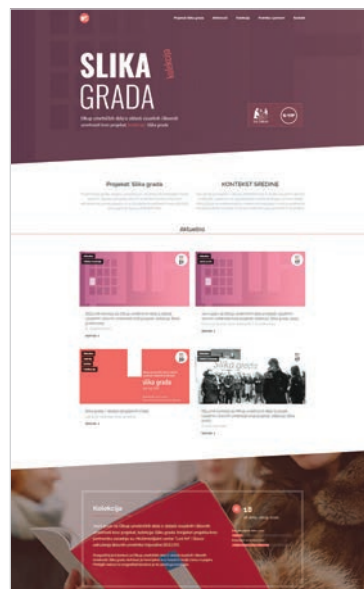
Projekat Slika grada Aktuelno Kolekcija Kontakt i partneri Kontakt

SLIKA GRADA

Otkup umetničkih dela iz oblasti vizuelnih i likovnih umetnosti kroz projekat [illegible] Slika grada

Projekat: Slika grada

KONTEKST SREDINE

Aktuelno

slika grada

Slika grada

Kolekcija

13